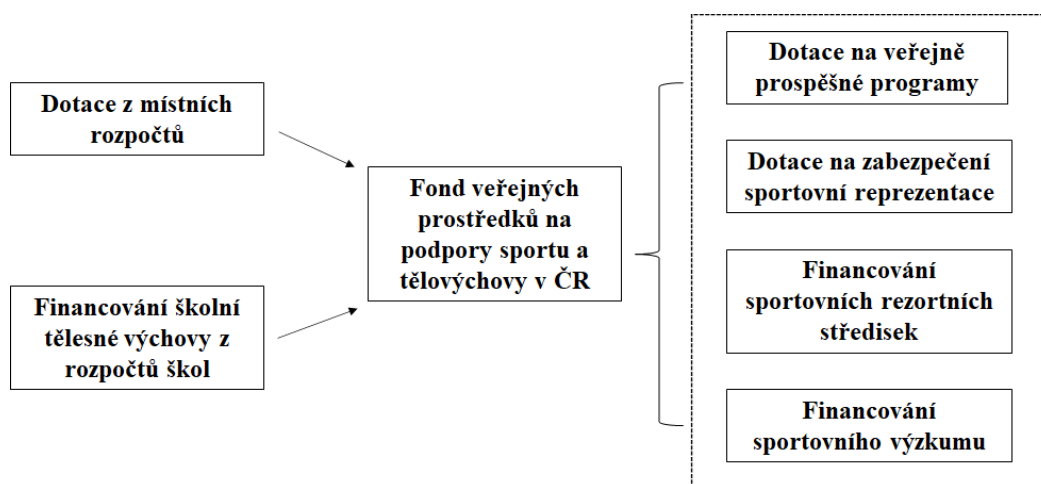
Dotace z místních rozpočtů

Financování školní tělesné výchovy z rozpočtů škol

Fond veřejných prostředků na podpory sportu a tělovýchovy v ČR

Dotace na veřejně prospěšné programy

Dotace na zabezpečení sportovní reprezentace

Financování sportovních rezortních středisek

Financování sportovního výzkumu